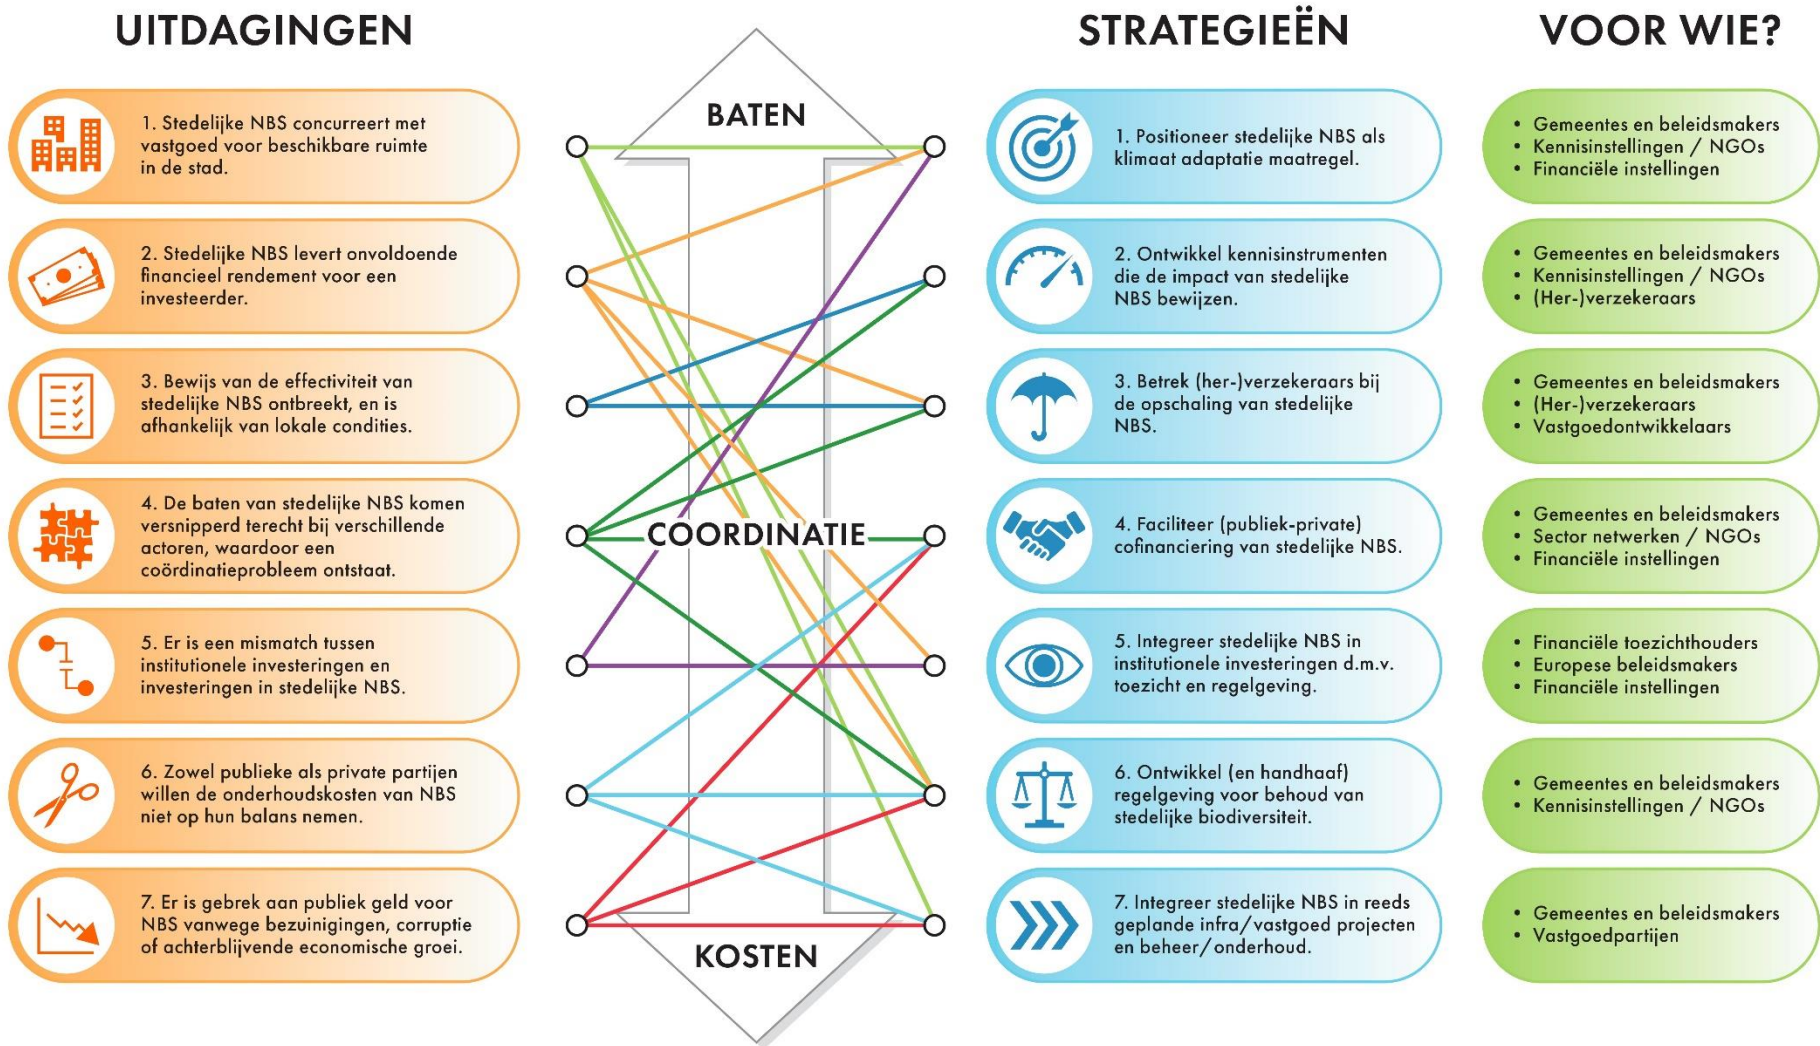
UITDAGINGEN

STRATEGIEËN

VOOR WIE?

1. Stedelijke NBS concurreert met vastgoed voor beschikbare ruimte in de stad.

2. Stedelijke NBS levert onvoldoende financieel rendement voor een investeerder.

3. Bewijs van de effectiviteit van stedelijke NBS ontbreekt, en is afhankelijk van lokale condities.

4. De baten van stedelijke NBS komen versnipperd terecht bij verschillende actoren, waardoor een coördinatieprobleem ontstaat.

5. Er is een mismatch tussen institutionele investeringen en investeringen in stedelijke NBS.

6. Zowel publieke als private partijen willen de onderhoudskosten van NBS niet op hun balans nemen.

7. Er is gebrek aan publiek geld voor NBS vanwege bezuinigingen, corruptie of achterblijvende economische groei.

BATEN

COORDINATIE

KOSTEN

1. Positioneer stedelijke NBS als klimaat adaptatie maatregel.

2. Ontwikkel kennisinstrumenten die de impact van stedelijke NBS bewijzen.

3. Betrek (her-)verzekeraars bij de opschaling van stedelijke NBS.

4. Faciliteer (publiek-private) cofinanciering van stedelijke NBS.

5. Integreer stedelijke NBS in institutionele investeringen d.m.v. toezicht en regelgeving.

6. Ontwikkel (en handhaaf) regelgeving voor behoud van stedelijke biodiversiteit.

7. Integreer stedelijke NBS in reeds geplande infra/vastgoed projecten en beheer/onderhoud.

• Gemeentes en beleidsmakers
• Kennisinstellingen / NGOs
• Financiële instellingen

• Gemeentes en beleidsmakers
• Kennisinstellingen / NGOs
• (Her-)verzekeraars

• Gemeentes en beleidsmakers
• (Her-)verzekeraars
• Vastgoedontwikkelaars

• Gemeentes en beleidsmakers
• Sector netwerken / NGOs
• Financiële instellingen

• Financiële toezichthouders
• Europese beleidsmakers
• Financiële instellingen

• Gemeentes en beleidsmakers
• Kennisinstellingen / NGOs

• Gemeentes en beleidsmakers
• Vastgoedpartijen